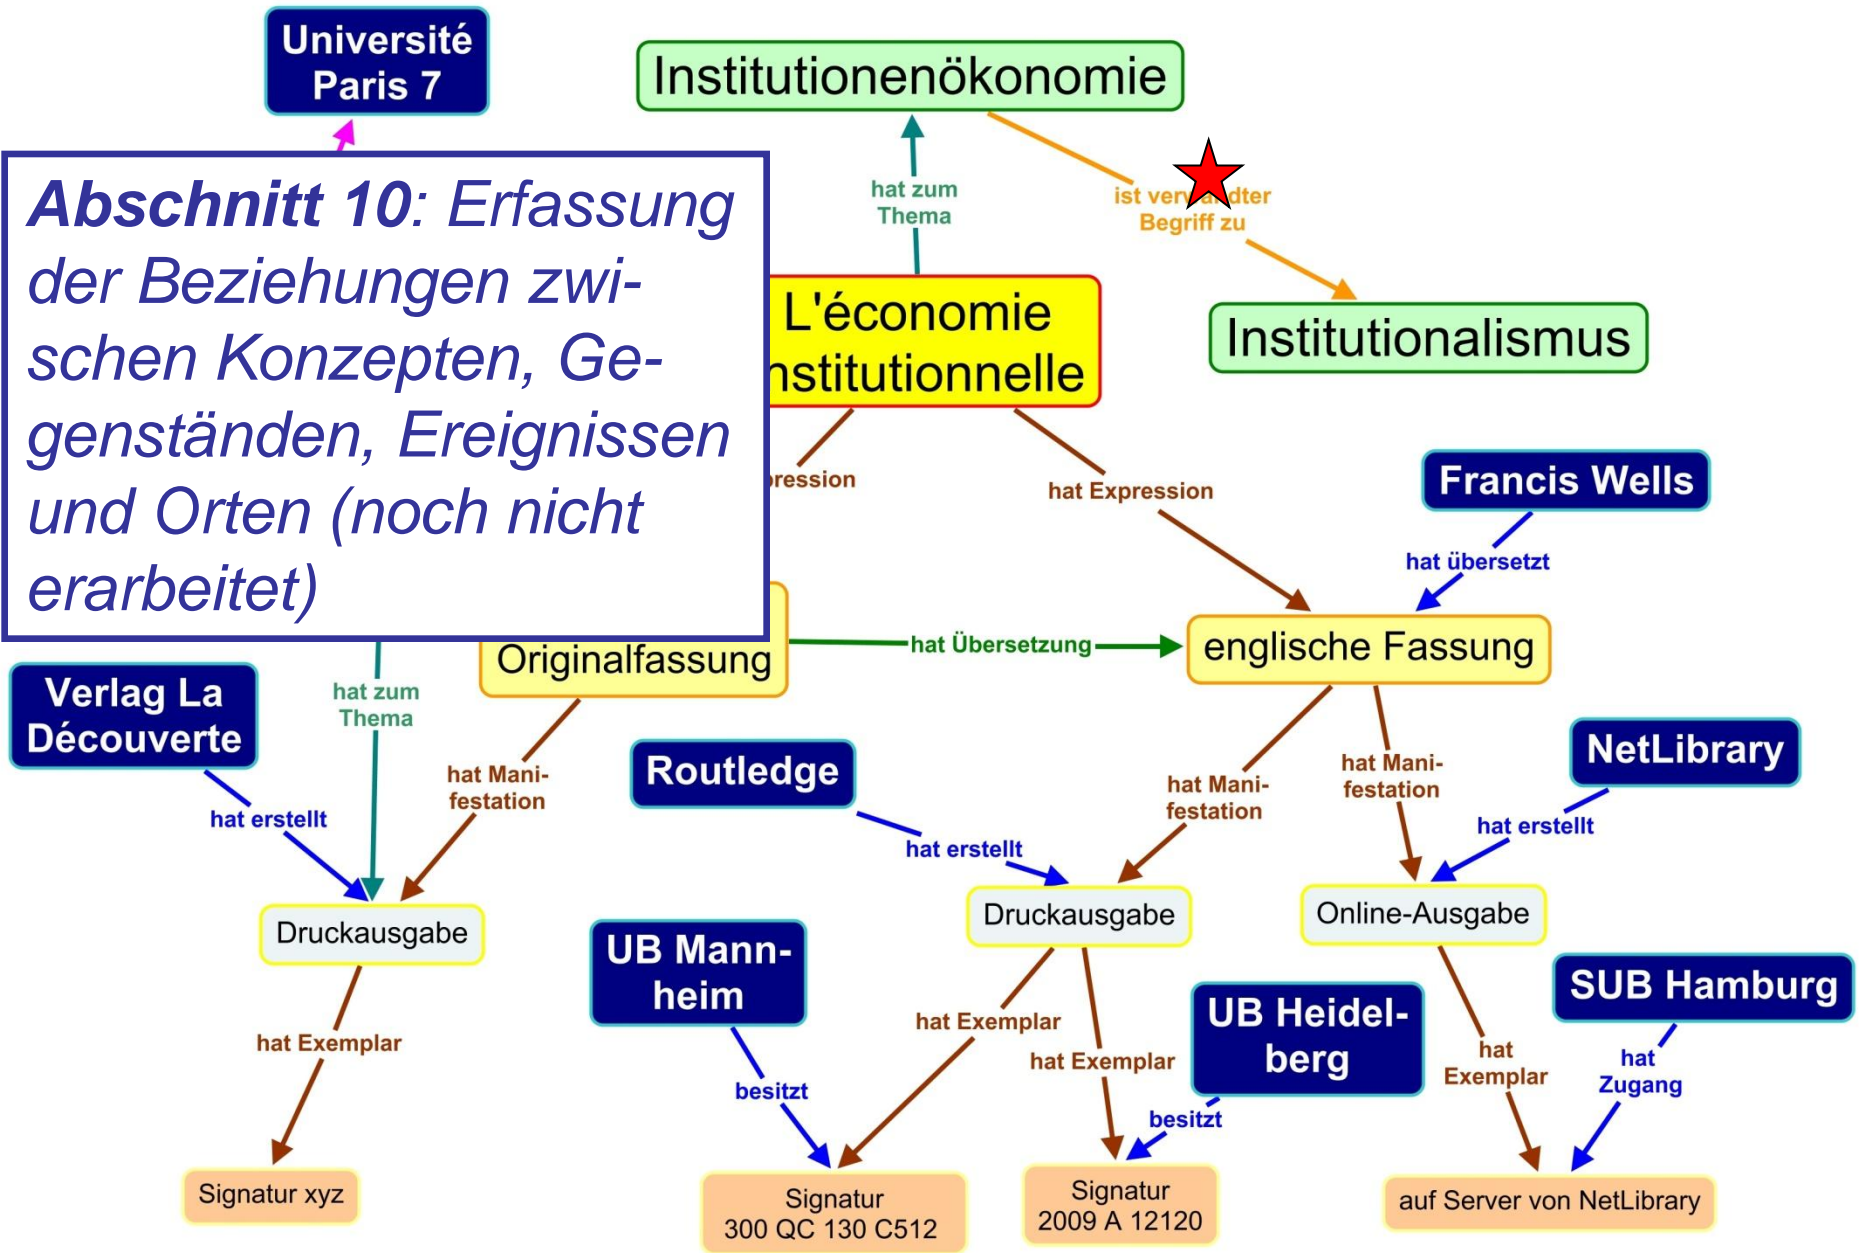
Université Paris 7

Institutionenökonomie

Abschnitt 10: Erfassung der Beziehungen zwischen Konzepten, Gegenständen, Ereignissen und Orten (noch nicht erarbeitet)

hat zum Thema

ist ver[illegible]dter Begriff zu

L'économie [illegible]nstitutionnelle

Institutionalismus

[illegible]ression

hat Expression

Francis Wells

hat übersetzt

Originalfassung

hat Übersetzung

englische Fassung

Verlag La Découverte

hat zum Thema

hat Mani-festation

Routledge

hat Mani-festation

hat Mani-festation

NetLibrary

hat erstellt

hat erstellt

hat erstellt

Druckausgabe

Druckausgabe

Online-Ausgabe

UB Mann-heim

SUB Hamburg

UB Heidel-berg

hat Exemplar

hat Exemplar

hat Exemplar

hat Exemplar

hat Zugang

besitzt

besitzt

Signatur xyz

Signatur 300 QC 130 C512

Signatur 2009 A 12120

auf Server von NetLibrary